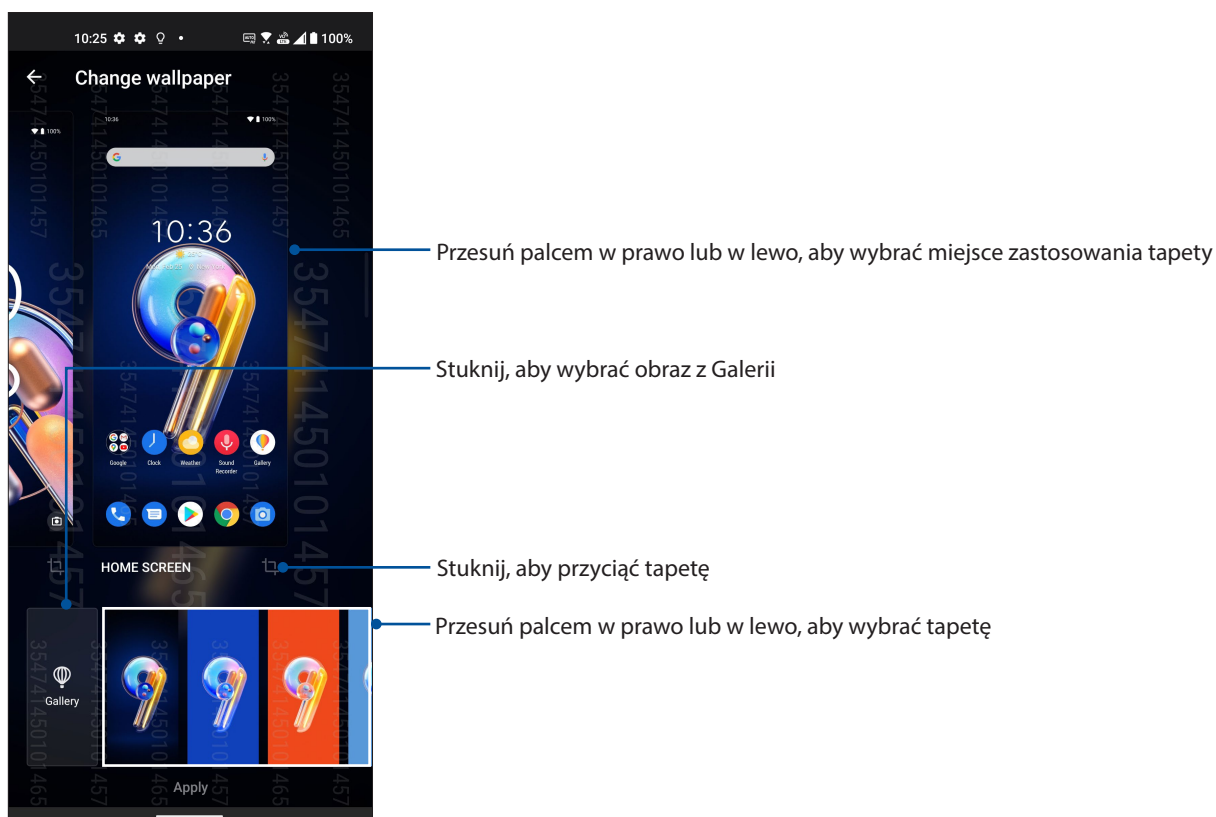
10:25 100%

Change wallpaper

10:36

10:36

Google Clock Weather Sound Recorder Gallery

HOME SCREEN

Gallery

Apply

Przesuń palcem w prawo lub w lewo, aby wybrać miejsce zastosowania tapety

Stuknij, aby wybrać obraz z Galerii

Stuknij, aby przyciąć tapetę

Przesuń palcem w prawo lub w lewo, aby wybrać tapetę